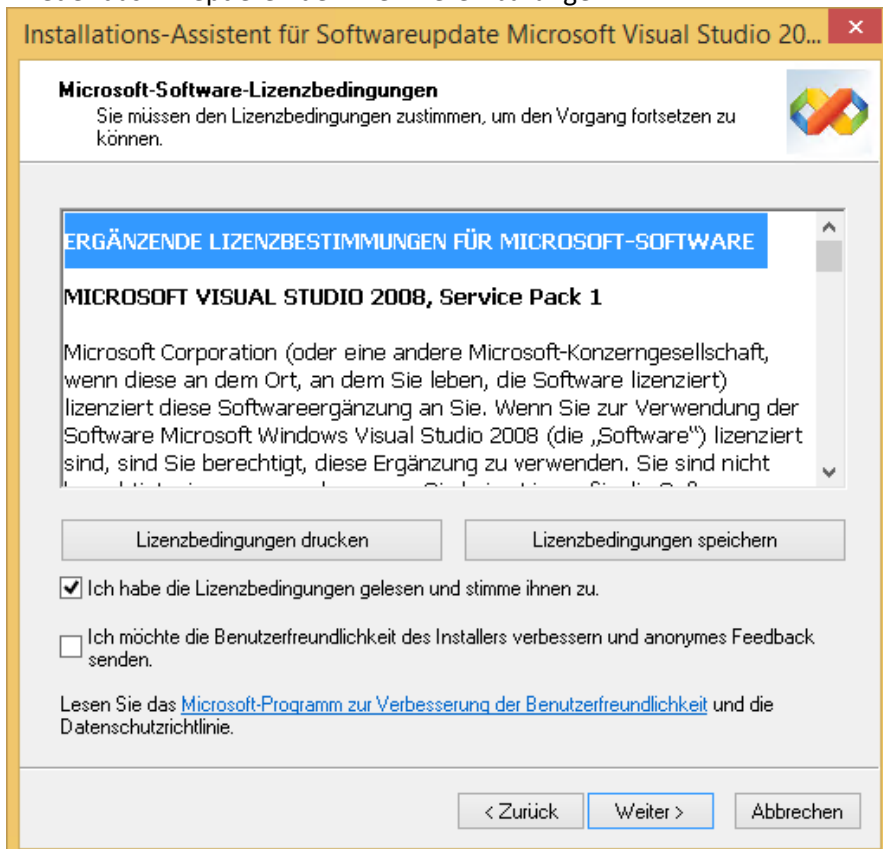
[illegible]

Installations-Assistent für Softwareupdate Microsoft Visual Studio 20...

Microsoft-Software-Lizenzbedingungen
Sie müssen den Lizenzbedingungen zustimmen, um den Vorgang fortsetzen zu können.

ERGÄNZENDE LIZENZBESTIMMUNGEN FÜR MICROSOFT-SOFTWARE

MICROSOFT VISUAL STUDIO 2008, Service Pack 1

Microsoft Corporation (oder eine andere Microsoft-Konzerngesellschaft, wenn diese an dem Ort, an dem Sie leben, die Software lizenziert) lizenziert diese Softwareergänzung an Sie. Wenn Sie zur Verwendung der Software Microsoft Windows Visual Studio 2008 (die „Software") lizenziert sind, sind Sie berechtigt, diese Ergänzung zu verwenden. Sie sind nicht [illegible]

Lizenzbedingungen drucken

Lizenzbedingungen speichern

Ich habe die Lizenzbedingungen gelesen und stimme ihnen zu.

Ich möchte die Benutzerfreundlichkeit des Installers verbessern und anonymes Feedback senden.

Lesen Sie das Microsoft-Programm zur Verbesserung der Benutzerfreundlichkeit und die Datenschutzrichtlinie.

< Zurück

Weiter >

Abbrechen